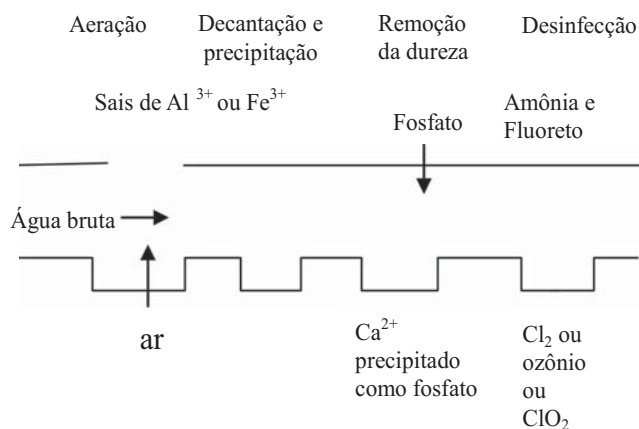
Aeração

Decantação e precipitação

Remoção da dureza

Desinfecção

Sais de $Al^{3+}$ ou $Fe^{3+}$

Fosfato

Amônia e Fluoreto

Água bruta

ar

$Ca^{2+}$ precipitado como fosfato

$Cl_2$ ou ozônio ou $ClO_2$